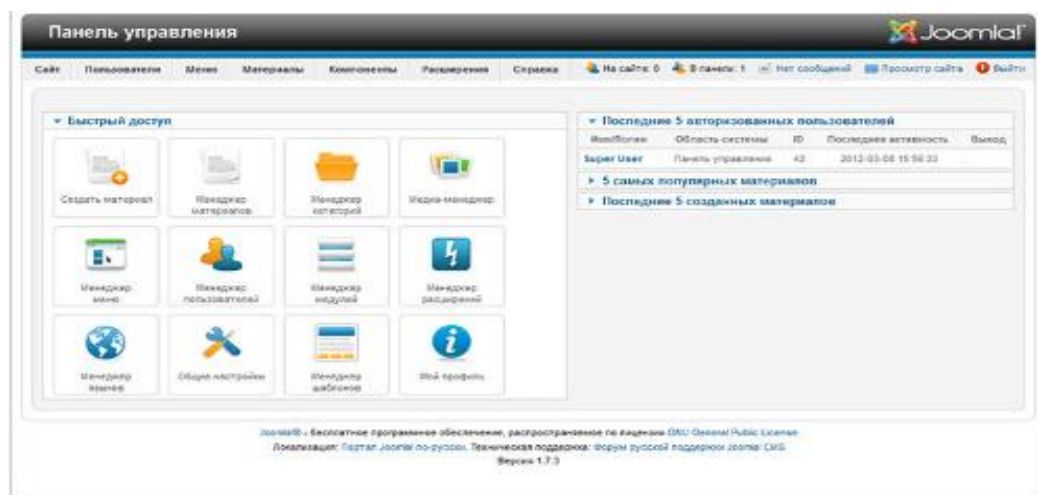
Панель управления

Joomla!

Сайт Пользователи Меню Материалы Компоненты Расширения Справка

На сайте: 0 В панели: 1 Нет сообщений Просмотр сайта Выйти

▼ Быстрый доступ

Создать материал

Менеджер материалов

Менеджер категорий

Медиа-менеджер

Менеджер меню

Менеджер пользователей

Менеджер модулей

Менеджер расширений

Менеджер языков

Общие настройки

Менеджер шаблонов

Мой профиль

▼ Последние 5 авторизованных пользователей

| Имя/Логин | Область системы | ID | Последняя активность | Выход |
|---|---|---|---|---|
| Super User | Панель управления | 42 | 2012-03-08 15:50:33 | |

▶ 5 самых популярных материалов

▶ Последние 5 созданных материалов

Joomla!® - бесплатное программное обеспечение, распространяемое по лицензии GNU General Public License

Локализация: Портал Joomla! по-русски. Техническая поддержка: Форум русской поддержки Joomla! CMS.

Версия 1.7.3